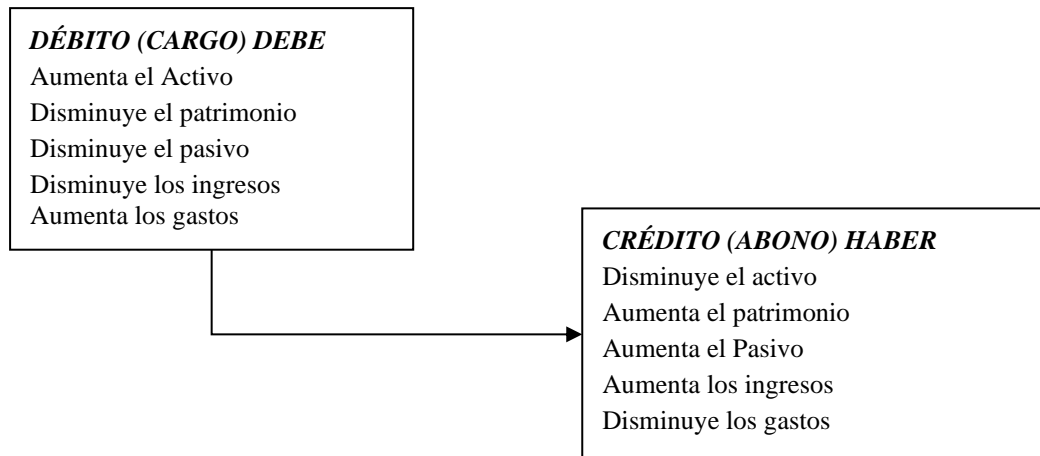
DÉBITO (CARGO) DEBE
Aumenta el Activo
Disminuye el patrimonio
Disminuye el pasivo
Disminuye los ingresos
Aumenta los gastos

CRÉDITO (ABONO) HABER
Disminuye el activo
Aumenta el patrimonio
Aumenta el Pasivo
Aumenta los ingresos
Disminuye los gastos